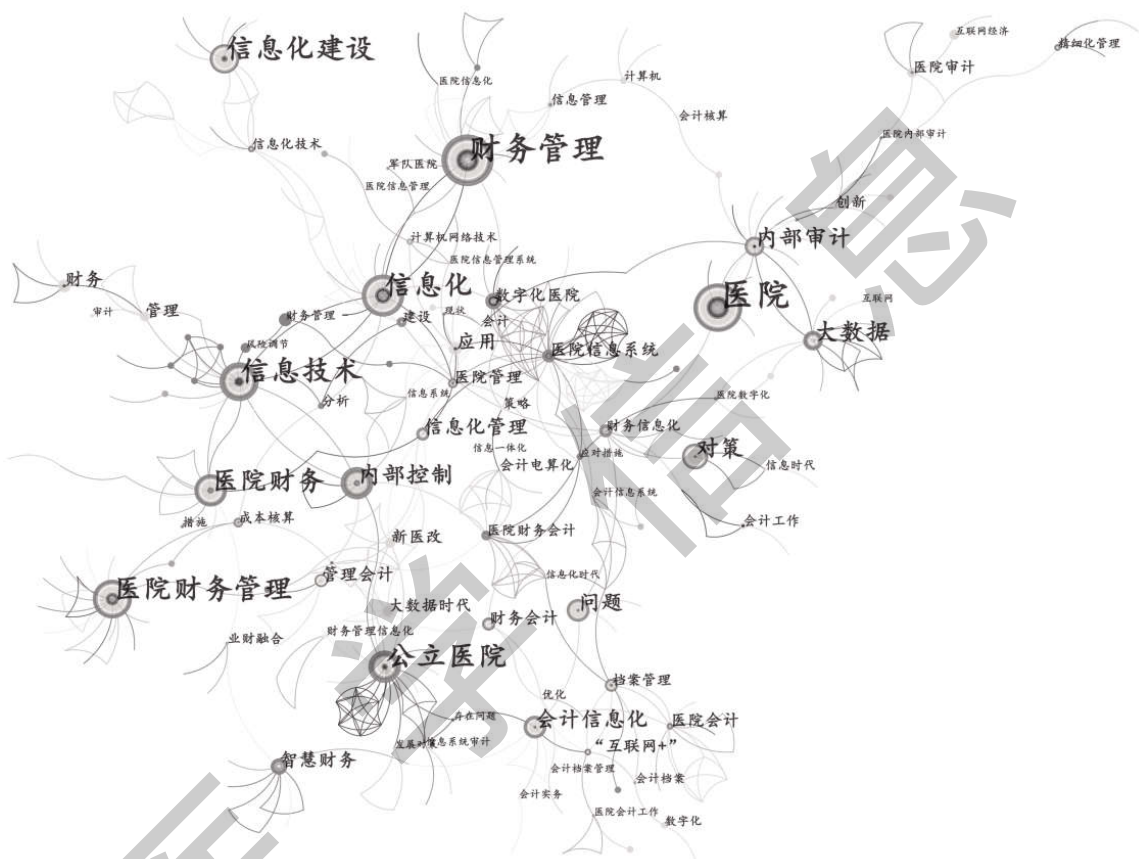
信息化建设
医院信息化
计算机
信息管理
会计核算
互联网经济
精细化管理
医院审计
医院内部审计
信息化技术
财务管理
军队医院
医院信息管理
创新
内部审计
计算机网络技术
医院信息管理系统
财务
审计
管理
信息化
数字化医院
医院
互联网
大数据
财务管理
现状
建设
会计
风险调节
应用
医院信息系统
信息技术
医院管理
信息系统
分析
策略
医院数字化
信息化管理
财务信息化
信息一体化
应对措施
对策
信息时代
医院财务
内部控制
会计电算化
会计信息系统
措施
成本核算
会计工作
新医改
医院财务会计
医院财务管理
管理会计
信息化时代
大数据时代
问题
财务会计
业财融合
财务管理信息化
公立医院
档案管理
优化
存在问题
会计信息化
医院会计
发展对策
信息系统审计
"互联网+"
智慧财务
会计档案管理
会计档案
会计实务
医院会计工作
数字化